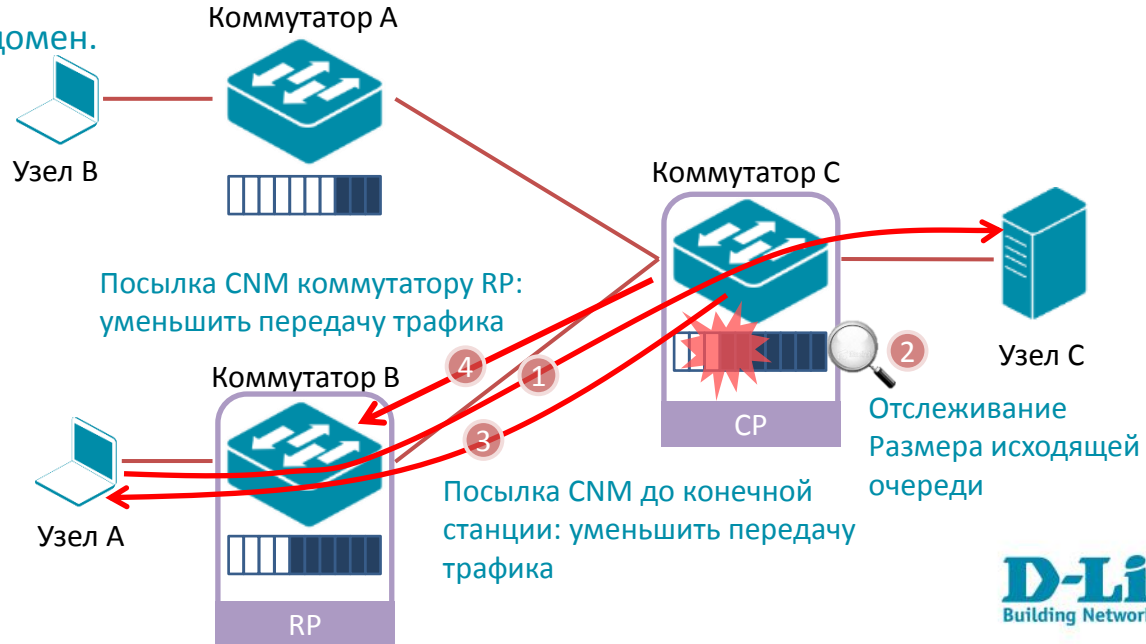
домен.

Коммутатор A

Узел B

Коммутатор C

Посылка CNM коммутатору RP: уменьшить передачу трафика

2

Узел C

4

1

Коммутатор B

Отслеживание Размера исходящей очереди

CP

3

Посылка CNM до конечной станции: уменьшить передачу трафика

Узел A

RP

D-Li

Building Network